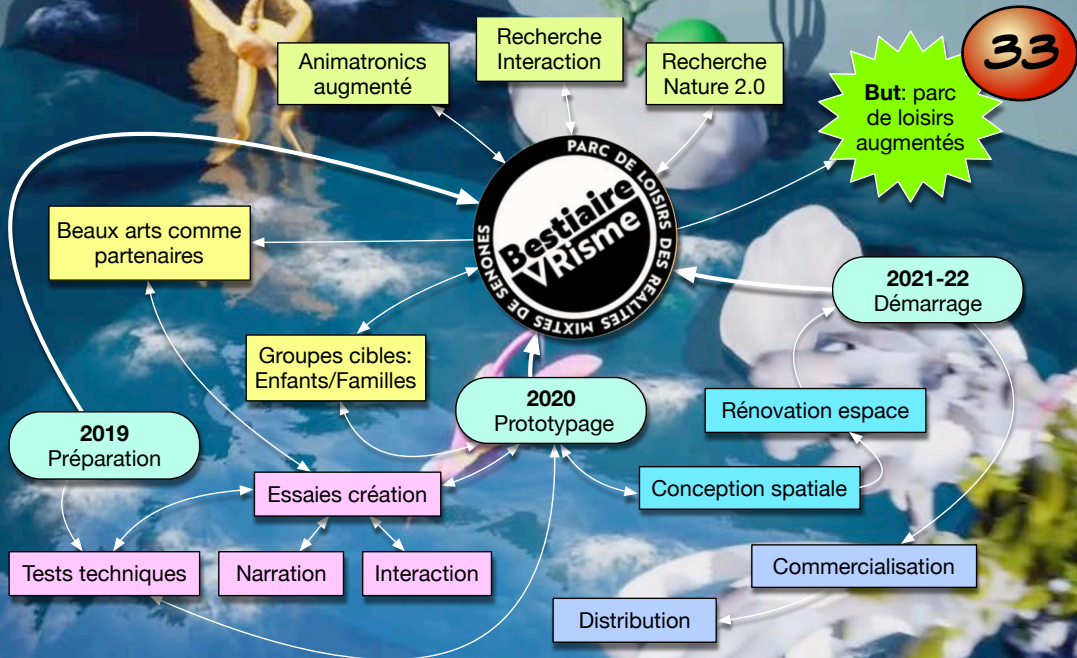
33

Animatronics augmenté

Recherche Interaction

Recherche Nature 2.0

**But**: parc de loisirs augmentés

PARC DE LOISIRS DES RÉALITÉS MIXTES DE SENONES

Bestiaire VRisme

Beaux arts comme partenaires

2021-22
Démarrage

Groupes cibles: Enfants/Familles

2020
Prototypage

Rénovation espace

2019
Préparation

Essaies création

Conception spatiale

Tests techniques

Narration

Interaction

Commercialisation

Distribution